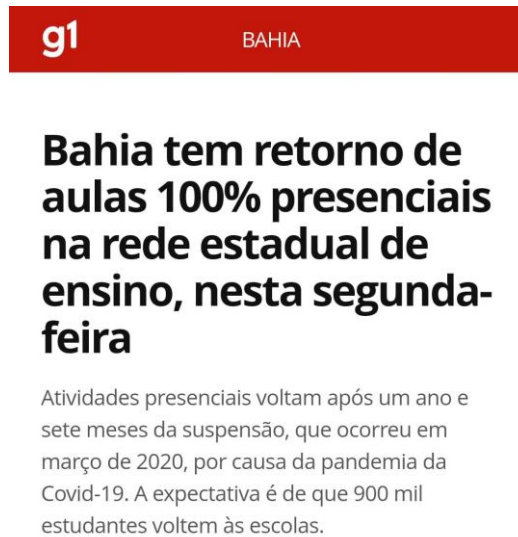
g1 BAHIA

Bahia tem retorno de aulas 100% presenciais na rede estadual de ensino, nesta segunda-feira

Atividades presenciais voltam após um ano e sete meses da suspensão, que ocorreu em março de 2020, por causa da pandemia da Covid-19. A expectativa é de que 900 mil estudantes voltem às escolas.